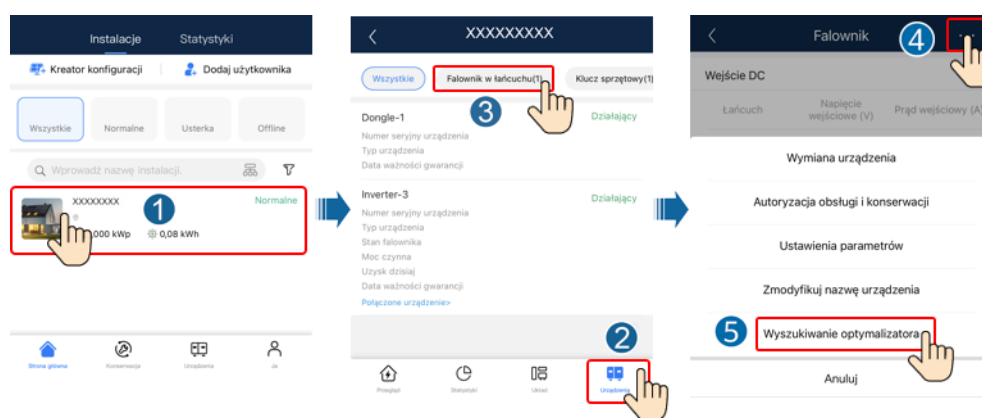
Instalacje Statystyki

Kreator konfiguracji Dodaj użytkownika

Wszystkie Normalne Usterka Offline

Wprowadź nazwę instalacji.

XXXXXXXX Normalne

1

000 kWp 0,08 kWh

Strona główna Konserwacja Urządzenia Ja

XXXXXXXXX

Wszystkie Falownik w łańcuchu(1) Klucz sprzętowy(1)

3

Dongle-1 Działający
Numer seryjny urządzenia
Typ urządzenia
Data ważności gwarancji

Inverter-3 Działający
Numer seryjny urządzenia
Typ urządzenia
Stan falownika
Moc czynna
Uzysk dzisiaj
Data ważności gwarancji
Połączone urządzenie>

2

Przegląd Statystyki Układ Urządzenia

Falownik 4

Wejście DC

Łańcuch Napięcie wejściowe (V) Prąd wejściowy (A)

Wymiana urządzenia

Autoryzacja obsługi i konserwacji

Ustawienia parametrów

Zmodyfikuj nazwę urządzenia

5 Wyszukiwanie optymalizatora

Anuluj